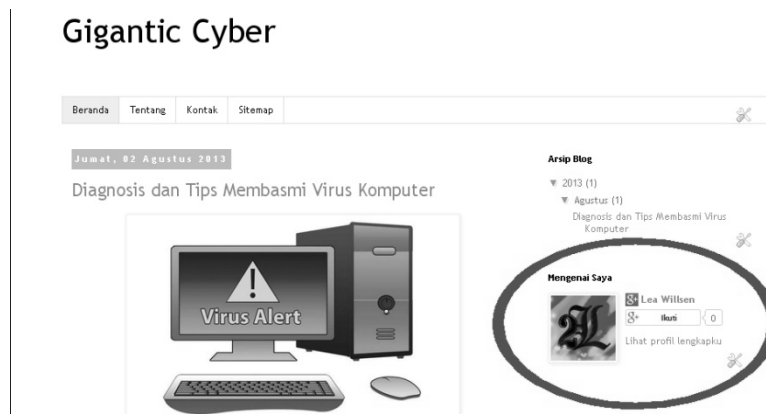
Gigantic Cyber

Beranda Tentang Kontak Sitemap

Jumat, 02 Agustus 2013

Diagnosis dan Tips Membasmi Virus Komputer

Virus Alert

Arsip Blog

▼ 2013 (1)

▼ Agustus (1)

Diagnosis dan Tips Membasmi Virus Komputer

Mengenai Saya

Lea Willsen

Ikuti 0

Lihat profil lengkapku